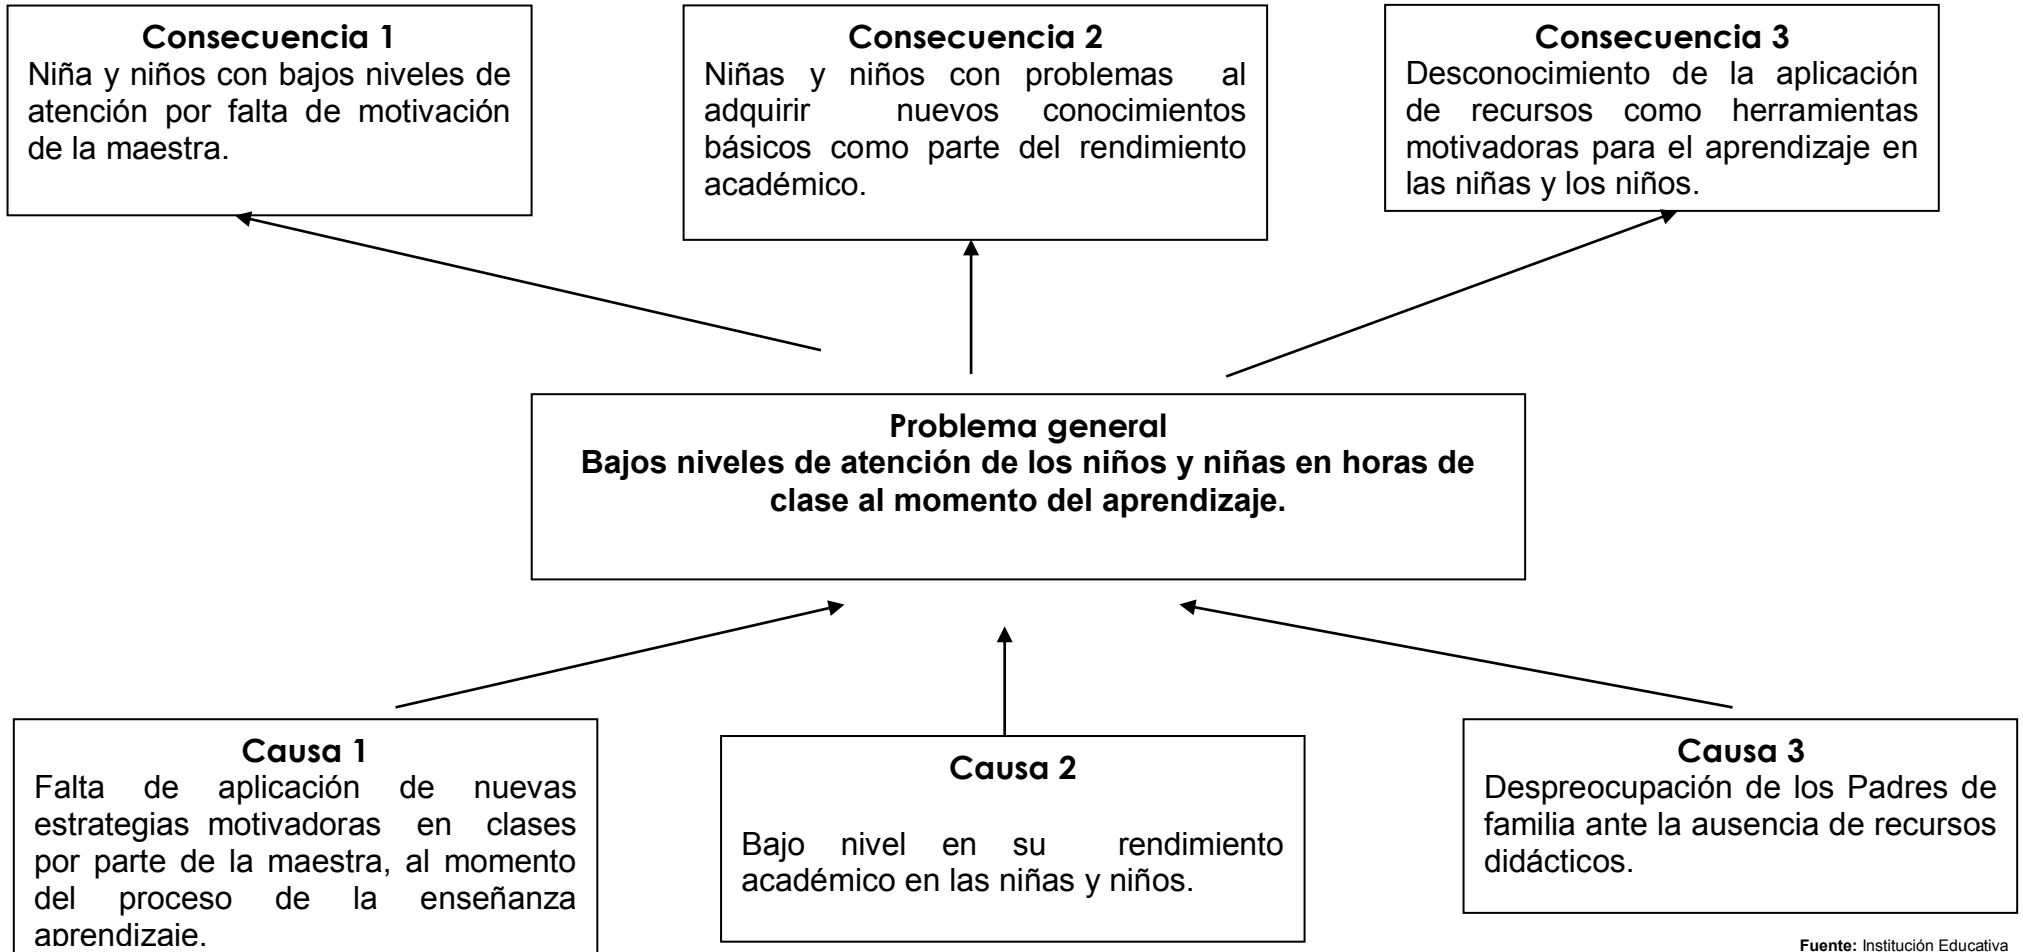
**Consecuencia 1**
Niña y niños con bajos niveles de atención por falta de motivación de la maestra.

**Consecuencia 2**
Niñas y niños con problemas al adquirir nuevos conocimientos básicos como parte del rendimiento académico.

**Consecuencia 3**
Desconocimiento de la aplicación de recursos como herramientas motivadoras para el aprendizaje en las niñas y los niños.

**Problema general**
**Bajos niveles de atención de los niños y niñas en horas de clase al momento del aprendizaje.**

**Causa 1**
Falta de aplicación de nuevas estrategias motivadoras en clases por parte de la maestra, al momento del proceso de la enseñanza aprendizaje.

**Causa 2**
Bajo nivel en su rendimiento académico en las niñas y niños.

**Causa 3**
Despreocupación de los Padres de familia ante la ausencia de recursos didácticos.

**Fuente:** Institución Educativa